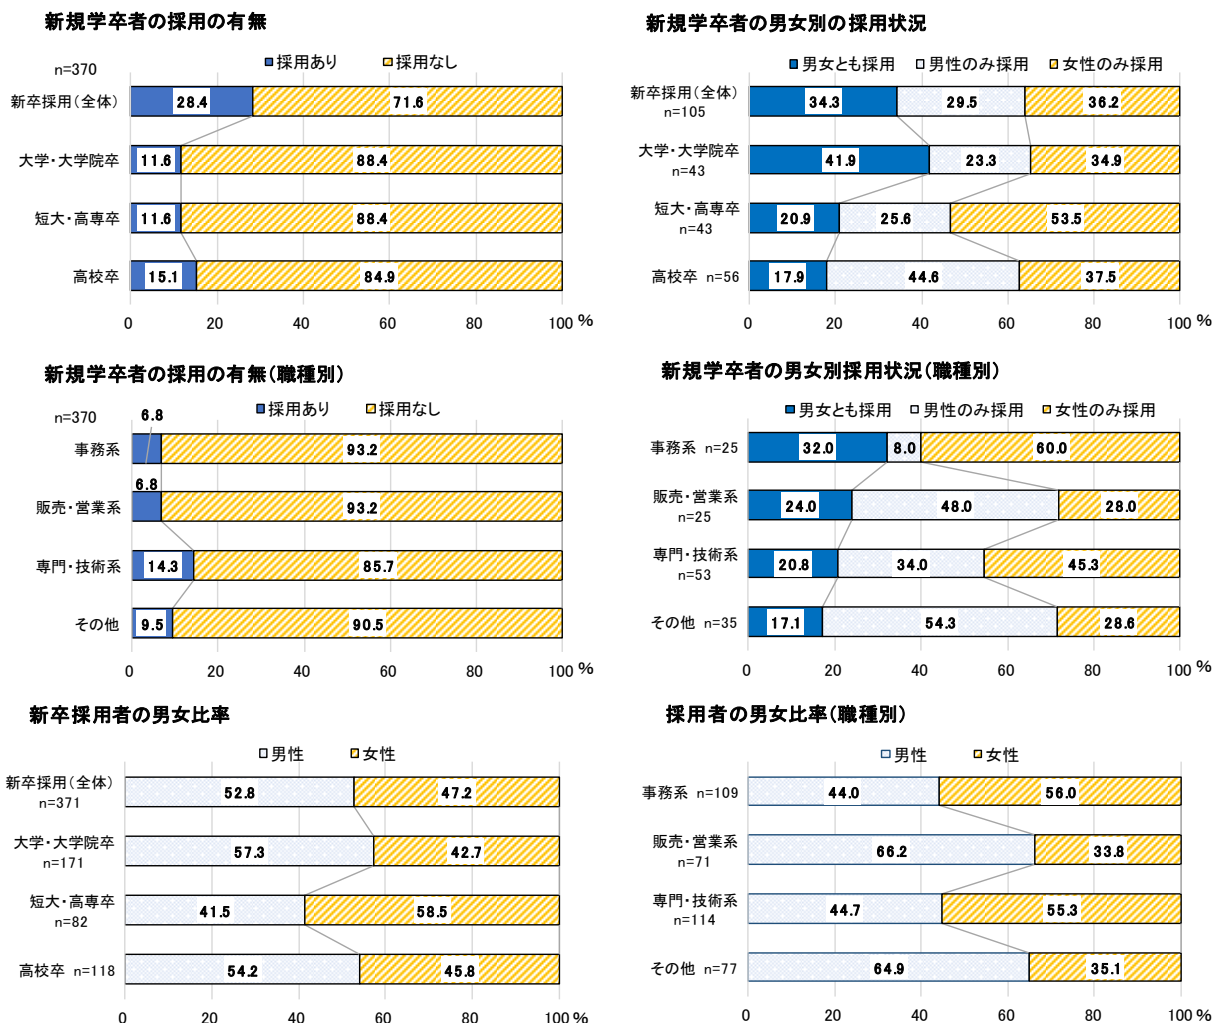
新規学卒者の採用の有無

n=370

採用あり　採用なし

| | 採用あり | 採用なし |
|---|---|---|
| 新卒採用(全体) | 28.4 | 71.6 |
| 大学・大学院卒 | 11.6 | 88.4 |
| 短大・高専卒 | 11.6 | 88.4 |
| 高校卒 | 15.1 | 84.9 |

0 20 40 60 80 100 %

新規学卒者の男女別の採用状況

男女とも採用　男性のみ採用　女性のみ採用

| | 男女とも採用 | 男性のみ採用 | 女性のみ採用 |
|---|---|---|---|
| 新卒採用(全体) n=105 | 34.3 | 29.5 | 36.2 |
| 大学・大学院卒 n=43 | 41.9 | 23.3 | 34.9 |
| 短大・高専卒 n=43 | 20.9 | 25.6 | 53.5 |
| 高校卒 n=56 | 17.9 | 44.6 | 37.5 |

0 20 40 60 80 100 %

新規学卒者の採用の有無(職種別)

n=370

採用あり　採用なし

| | 採用あり | 採用なし |
|---|---|---|
| 事務系 | 6.8 | 93.2 |
| 販売・営業系 | 6.8 | 93.2 |
| 専門・技術系 | 14.3 | 85.7 |
| その他 | 9.5 | 90.5 |

0 20 40 60 80 100 %

新規学卒者の男女別採用状況(職種別)

男女とも採用　男性のみ採用　女性のみ採用

| | 男女とも採用 | 男性のみ採用 | 女性のみ採用 |
|---|---|---|---|
| 事務系 n=25 | 32.0 | 8.0 | 60.0 |
| 販売・営業系 n=25 | 24.0 | 48.0 | 28.0 |
| 専門・技術系 n=53 | 20.8 | 34.0 | 45.3 |
| その他 n=35 | 17.1 | 54.3 | 28.6 |

0 20 40 60 80 100 %

新卒採用者の男女比率

男性　女性

| | 男性 | 女性 |
|---|---|---|
| 新卒採用(全体) n=371 | 52.8 | 47.2 |
| 大学・大学院卒 n=171 | 57.3 | 42.7 |
| 短大・高専卒 n=82 | 41.5 | 58.5 |
| 高校卒 n=118 | 54.2 | 45.8 |

0 20 40 60 80 100 %

採用者の男女比率(職種別)

男性　女性

| | 男性 | 女性 |
|---|---|---|
| 事務系 n=109 | 44.0 | 56.0 |
| 販売・営業系 n=71 | 66.2 | 33.8 |
| 専門・技術系 n=114 | 44.7 | 55.3 |
| その他 n=77 | 64.9 | 35.1 |

0 20 40 60 80 100 %